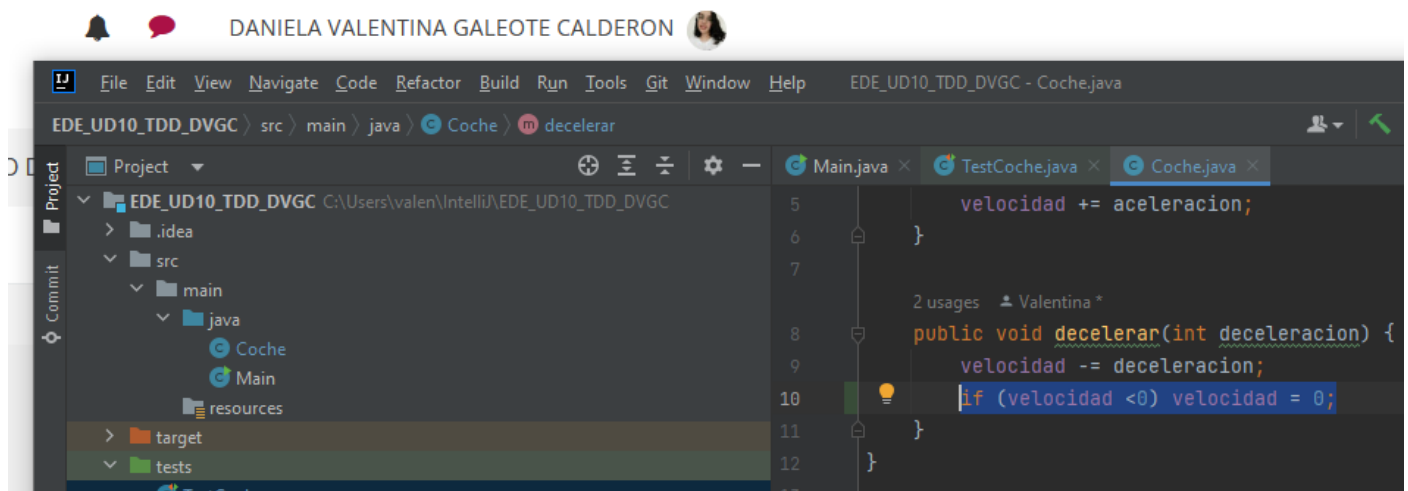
DANIELA VALENTINA GALEOTE CALDERON

File Edit View Navigate Code Refactor Build Run Tools Git Window Help EDE_UD10_TDD_DVGC - Coche.java

EDE_UD10_TDD_DVGC 〉 src 〉 main 〉 java 〉 Coche 〉 decelerar

Project

Commit

Project

EDE_UD10_TDD_DVGC C:\Users\valen\IntelliJ\EDE_UD10_TDD_DVGC
.idea
src
main
java
Coche
Main
resources
target
tests

Main.java × TestCoche.java × Coche.java ×

5 velocidad += aceleracion;
6 }
7
2 usages Valentina *
8 public void decelerar(int deceleracion) {
9 velocidad -= deceleracion;
10 if (velocidad <0) velocidad = 0;
11 }
12 }